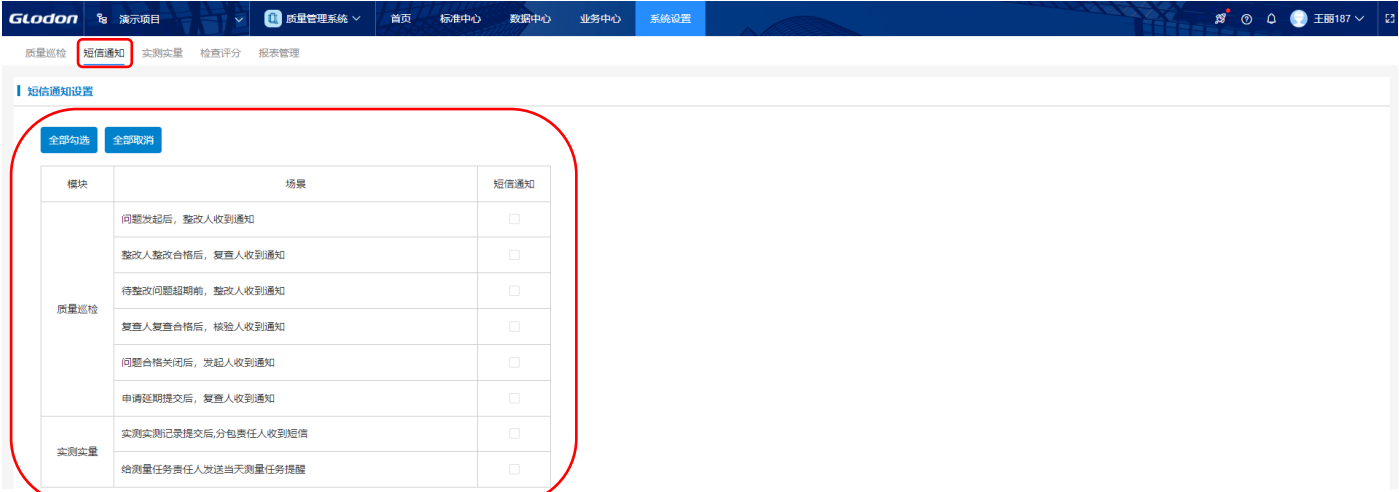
Glodon 演示项目 质量管理系统 首页 标准中心 数据中心 业务中心 系统设置 王丽187

质量巡检 短信通知 实测实量 检查评分 报表管理

短信通知设置

全部勾选 全部取消

| 模块 | 场景 | 短信通知 |
|---|---|---|
| 质量巡检 | 问题发起后，整改人收到通知 | |
| | 整改人整改合格后，复查人收到通知 | |
| | 待整改问题超期前，整改人收到通知 | |
| | 复查人复查合格后，核验人收到通知 | |
| | 问题合格关闭后，发起人收到通知 | |
| | 申请延期提交后，复查人收到通知 | |
| 实测实量 | 实测实测记录提交后,分包责任人收到短信 | |
| | 给测量任务责任人发送当天测量任务提醒 | |